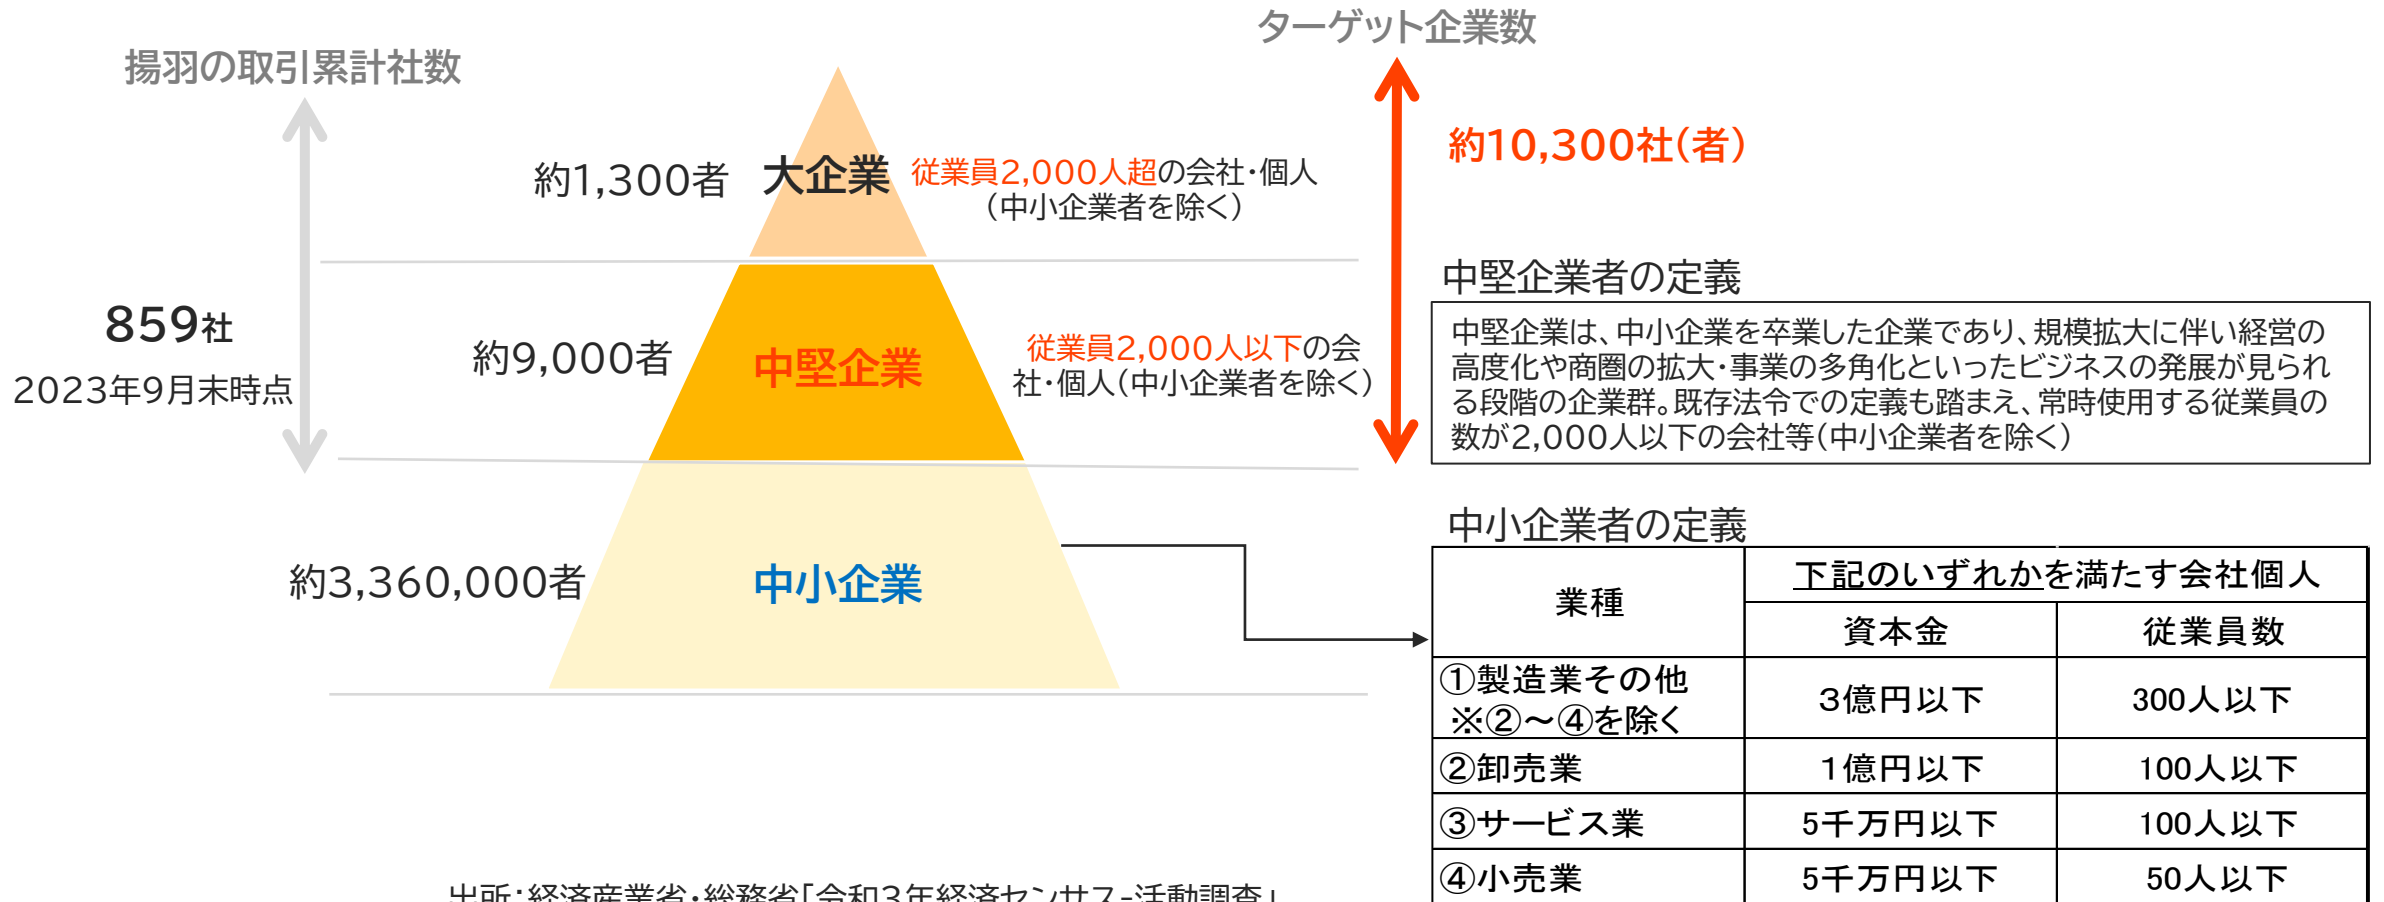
揚羽の取引累計社数

859社
2023年9月末時点

ターゲット企業数

約10,300社(者)

約1,300者 大企業 従業員2,000人超の会社・個人(中小企業者を除く)

約9,000者 中堅企業 従業員2,000人以下の会社・個人(中小企業者を除く)

約3,360,000者 中小企業

中堅企業者の定義

中堅企業は、中小企業を卒業した企業であり、規模拡大に伴い経営の高度化や商圏の拡大・事業の多角化といったビジネスの発展が見られる段階の企業群。既存法令での定義も踏まえ、常時使用する従業員の数が2,000人以下の会社等(中小企業者を除く)

中小企業者の定義

| 業種 | 下記のいずれかを満たす会社個人 資本金 | 従業員数 |
|---|---|---|
| ①製造業その他 ※②~④を除く | 3億円以下 | 300人以下 |
| ②卸売業 | 1億円以下 | 100人以下 |
| ③サービス業 | 5千万円以下 | 100人以下 |
| ④小売業 | 5千万円以下 | 50人以下 |

出所:経済産業省・総務省「令和3年経済センサス-活動調査」